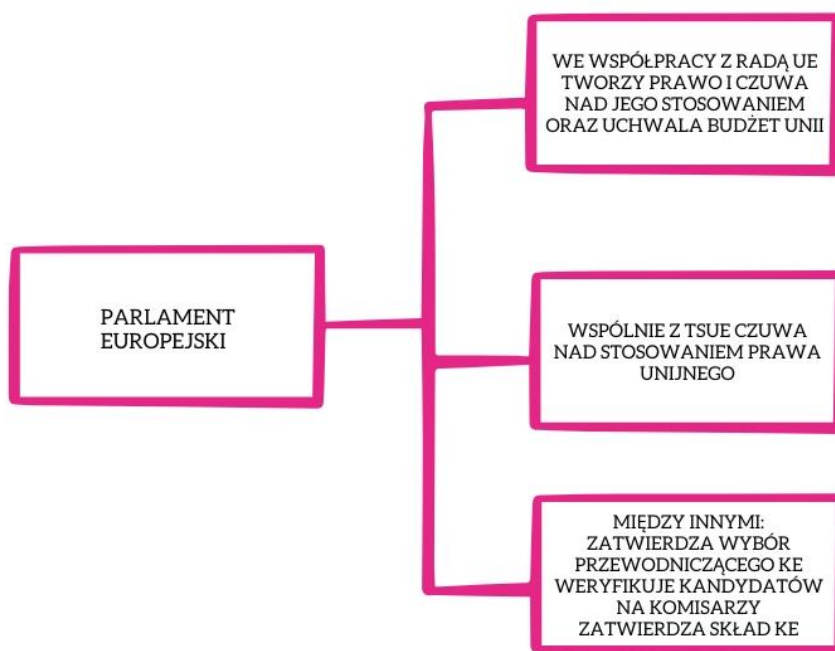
PARLAMENT EUROPEJSKI

WE WSPÓŁPRACY Z RADĄ UE TWORZY PRAWO I CZUWA NAD JEGO STOSOWANIEM ORAZ UCHWALA BUDŻET UNII

WSPÓLNIE Z TSUE CZUWA NAD STOSOWANIEM PRAWA UNIJNEGO

MIĘDZY INNYMI:
ZATWIERDZA WYBÓR PRZEWODNICZĄCEGO KE
WERYFIKUJE KANDYDATÓW NA KOMISARZY
ZATWIERDZA SKŁAD KE